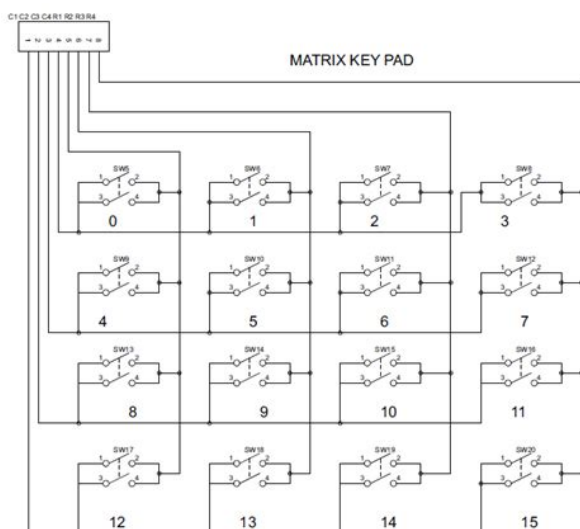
C1 C2 C3 C4 R1 R2 R3 R4

1 2 3 4 5 6 7 8

MATRIX KEY PAD

SW5
1 2
3 4
0

SW6
1 2
3 4
1

SW7
1 2
3 4
2

SW8
1 2
3 4
3

SW9
1 2
3 4
4

SW10
1 2
3 4
5

SW11
1 2
3 4
6

SW12
1 2
3 4
7

SW13
1 2
3 4
8

SW14
1 2
3 4
9

SW15
1 2
3 4
10

SW16
1 2
3 4
11

SW17
1 2
3 4
12

SW18
1 2
3 4
13

SW19
1 2
3 4
14

SW20
1 2
3 4
15